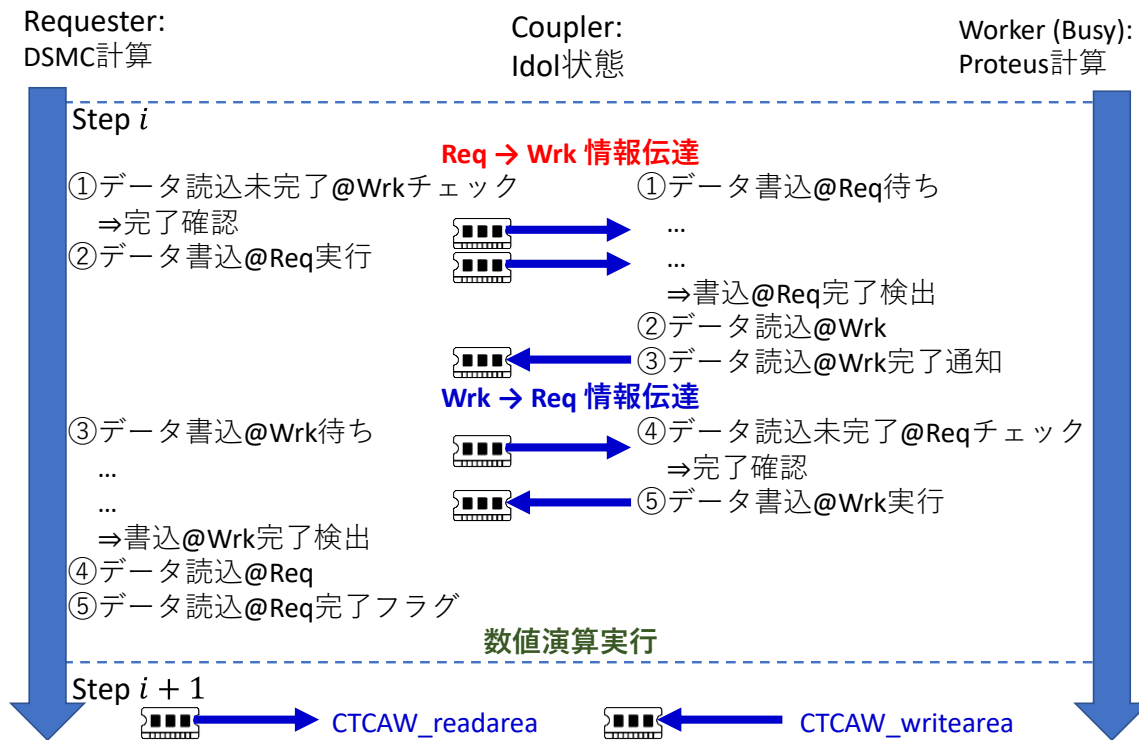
Requester:
DSMC計算

Coupler:
Idol状態

Worker (Busy):
Proteus計算

Step $i$

Req → Wrk 情報伝達

①データ読込未完了@Wrkチェック
⇒完了確認
②データ書込@Req実行

①データ書込@Req待ち
…
…
⇒書込@Req完了検出
②データ読込@Wrk
③データ読込@Wrk完了通知

Wrk → Req 情報伝達

③データ書込@Wrk待ち
…
…
⇒書込@Wrk完了検出
④データ読込@Req
⑤データ読込@Req完了フラグ

④データ読込未完了@Reqチェック
⇒完了確認
⑤データ書込@Wrk実行

数値演算実行

Step $i+1$

CTCAW_readarea

CTCAW_writearea